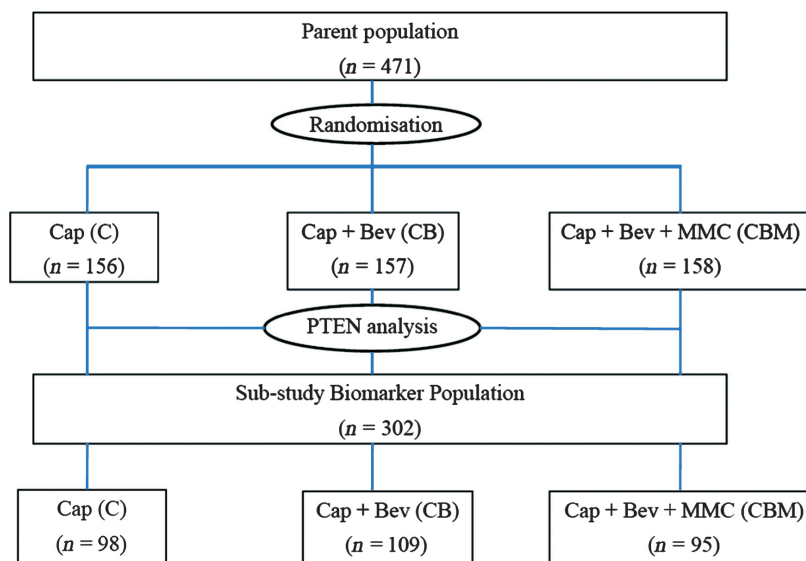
Parent population
($n$ = 471)

Randomisation

Cap (C)
($n$ = 156)

Cap + Bev (CB)
($n$ = 157)

Cap + Bev + MMC (CBM)
($n$ = 158)

PTEN analysis

Sub-study Biomarker Population
($n$ = 302)

Cap (C)
($n$ = 98)

Cap + Bev (CB)
($n$ = 109)

Cap + Bev + MMC (CBM)
($n$ = 95)